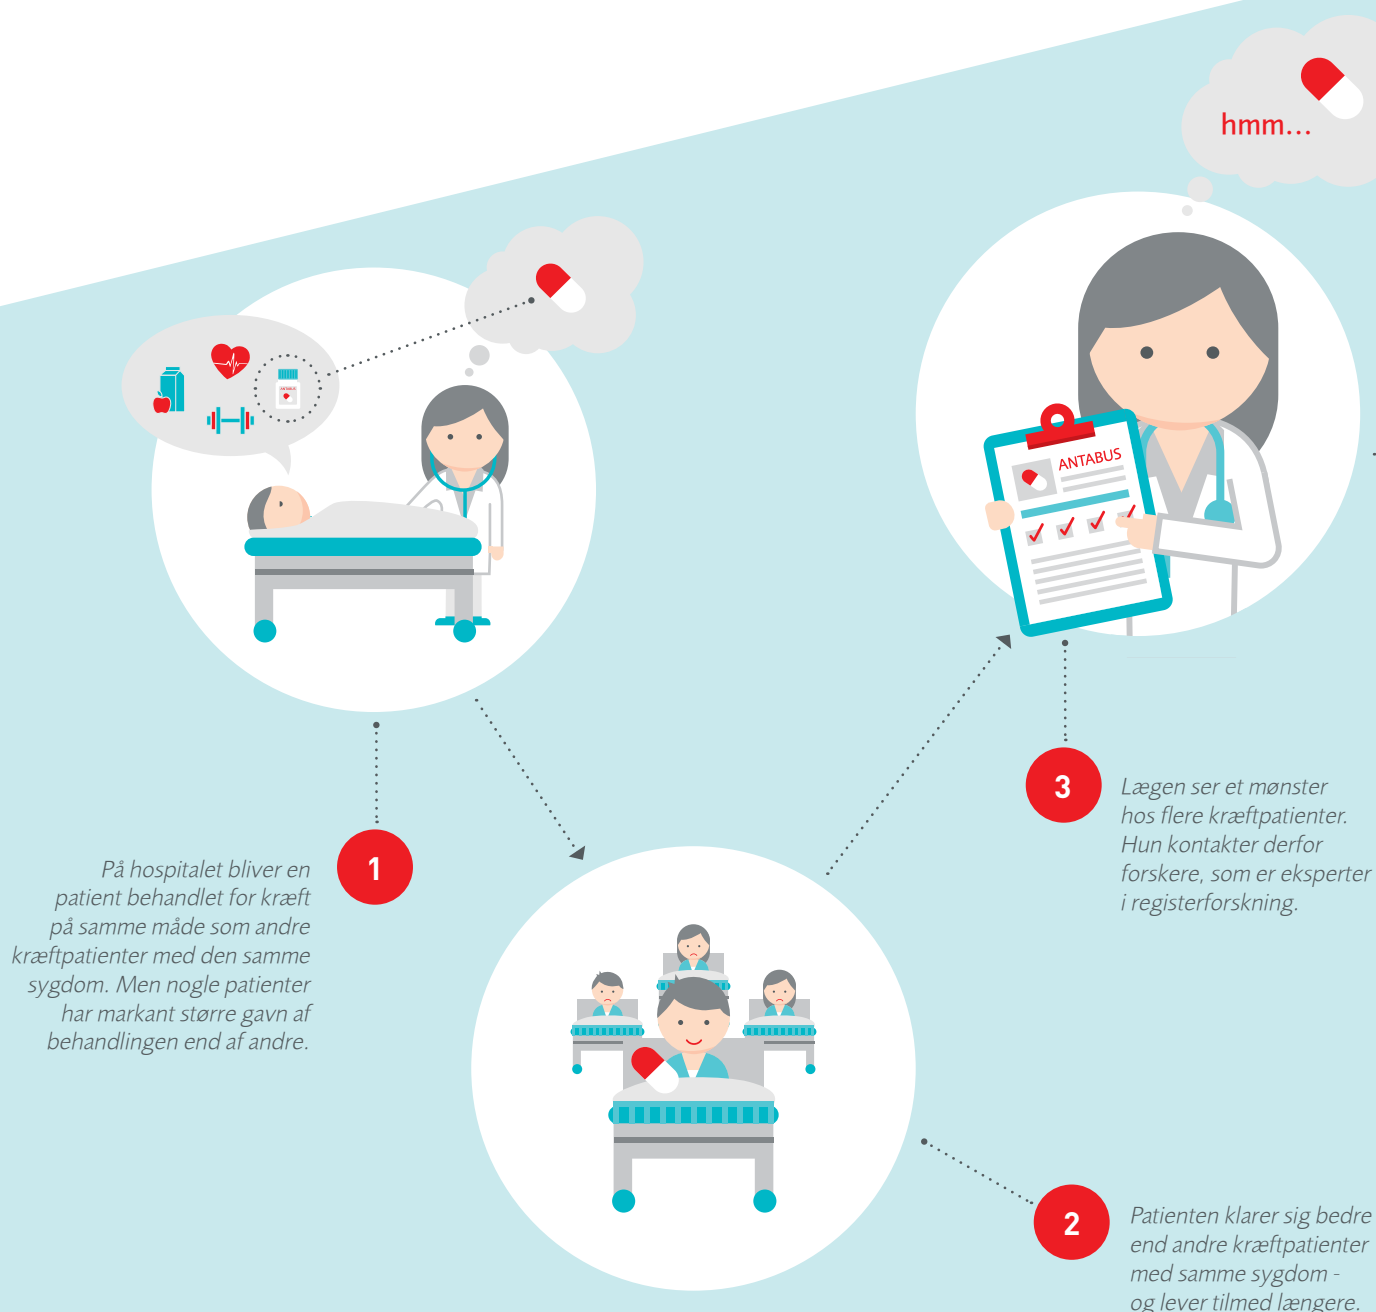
hmm...

ANTABUS

ANTABUS

1

På hospitalet bliver en patient behandlet for kræft på samme måde som andre kræftpatienter med den samme sygdom. Men nogle patienter har markant større gavn af behandlingen end af andre.

2

Patienten klarer sig bedre end andre kræftpatienter med samme sygdom - og lever tilmed længere.

3

Lægen ser et mønster hos flere kræftpatienter. Hun kontakter derfor forskere, som er eksperter i registerforskning.